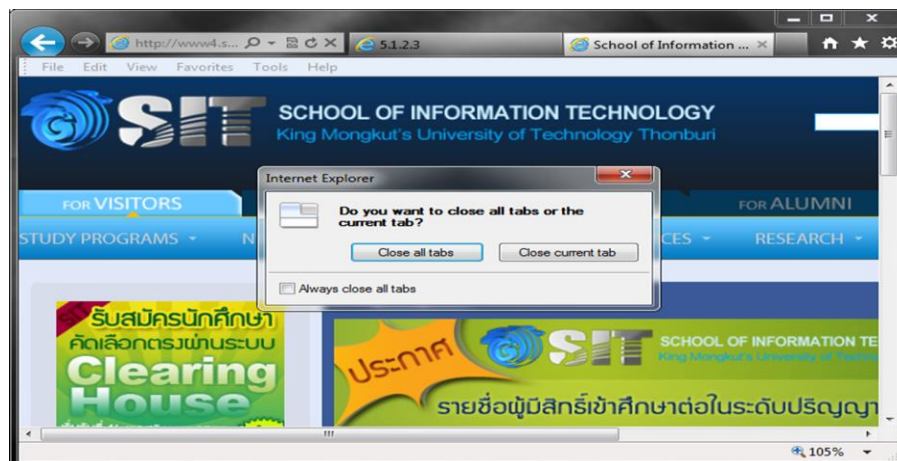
http://www4.s...
5.1.2.3
School of Information ...

File Edit View Favorites Tools Help

SIT
SCHOOL OF INFORMATION TECHNOLOGY
King Mongkut's University of Technology Thonburi

FOR VISITORS
FOR ALUMNI
STUDY PROGRAMS
N
CES
RESEARCH

Internet Explorer
Do you want to close all tabs or the current tab?
Close all tabs
Close current tab
Always close all tabs

รับสมัครนักศึกษา
คัดเลือกตรงผ่านระบบ
Clearing House

ประกาศ
SIT
SCHOOL OF INFORMATION TE
King Mongkut's University of Techno
รายชื่อผู้มีสิทธิ์เข้าศึกษาต่อในระดับปริญญา

105%